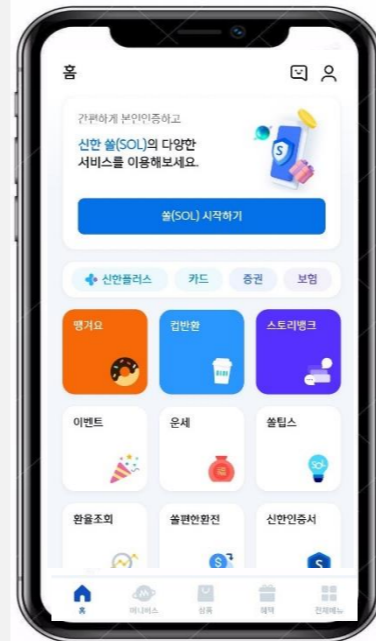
홈

간편하게 본인인증하고

신한 쏠(SOL)의 다양한 서비스를 이용해보세요.

쏠(SOL) 시작하기

신한플러스 카드 증권 보험

땡겨요

컵반환

스토리뱅크

이벤트

운세

쏠팁스

환율조회

쏠편한환전

신한인증서

홈 마이자산 상품 혜택 전체메뉴